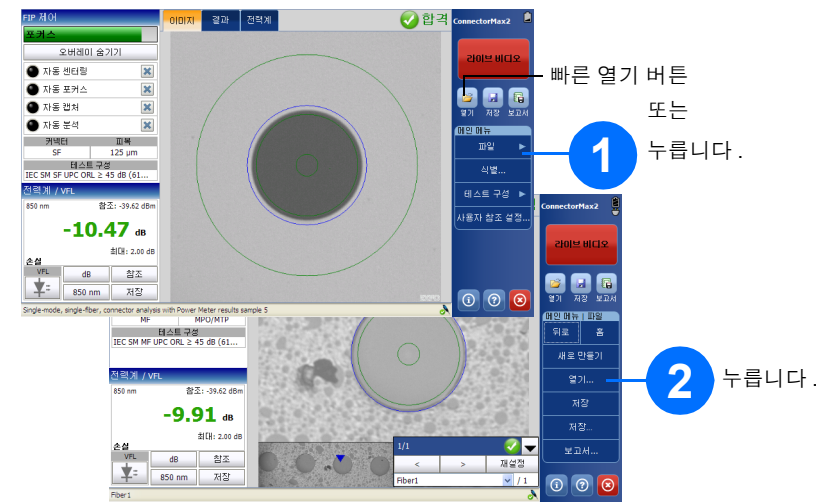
FIP 제어
포커스
오버레이 숨기기
자동 센터링
자동 포커스
자동 캡처
자동 분석

| 커넥터 | 피복 |
|---|---|
| SF | 125 µm |

테스트 구성
IEC SM SF UPC ORL ≥ 45 dB (61...
전력계 / VFL
850 nm 참조: -39.62 dBm
-10.47 dB
최대: 2.00 dB
손실
VFL
dB
참조
850 nm
저장

이미지 결과 전력계
합격
ConnectorMax2
라이브 비디오
열기 저장 보고서
메인 메뉴
파일
식별...
테스트 구성
사용자 참조 설정...

Single-mode, single-fiber, connector analysis with Power Meter results sample 5

빠른 열기 버튼
또는
1
누릅니다 .

MF MPO/MTP
테스트 구성
IEC SM MF UPC ORL ≥ 45 dB (61...
전력계 / VFL
850 nm 참조: -39.62 dBm
-9.91 dB
최대: 2.00 dB
손실
VFL
dB
참조
850 nm
저장

1/1
< >
재설정
Fiber1
/ 1
Fiber 1

ConnectorMax2
라이브 비디오
열기 저장 보고서
메인 메뉴 | 파일
뒤로 홈
새로 만들기
열기...
저장
저장...
보고서...

2
누릅니다 .